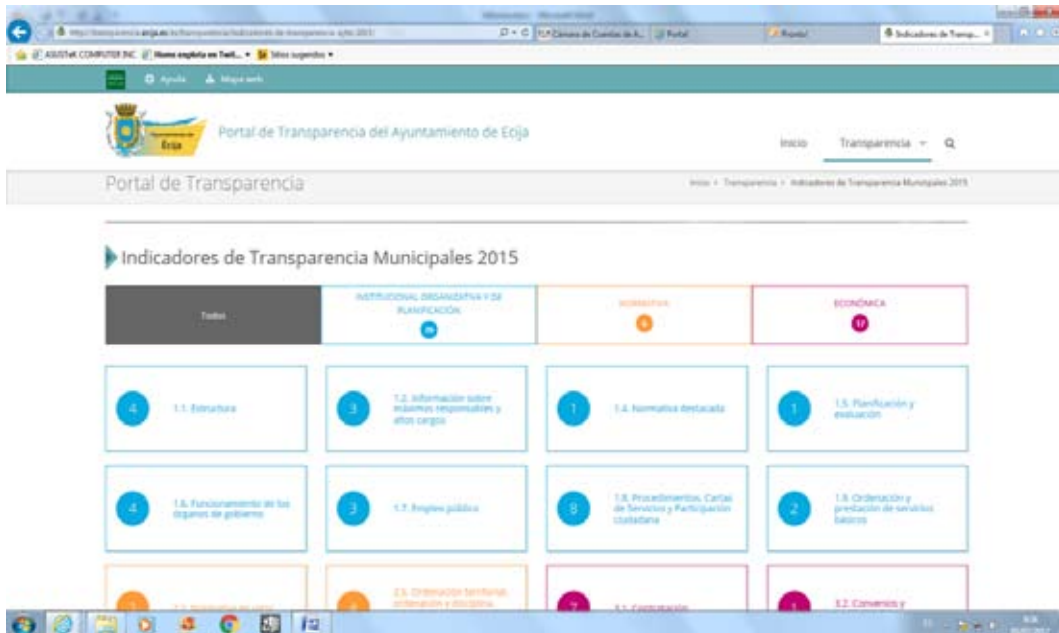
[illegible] Cámara de Cuentas de A... Portal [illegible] Indicadores de Transp...

ASUSTeK COMPUTER INC. Nuevo empleo en Twit... Sitios sugeridos

Ayuda Mapa web

Ecija

Portal de Transparencia del Ayuntamiento de Ecija

Inicio Transparencia

Portal de Transparencia

Inicio > Transparencia > Indicadores de Transparencia Municipales 2015

Indicadores de Transparencia Municipales 2015

| Todos | INSTITUCIONAL ORGANIZATIVA Y DE PLANIFICACIÓN 26 | NORMATIVA 6 | ECONÓMICA 17 |
|---|---|---|---|

4 1.1. Estructura

3 1.2. Información sobre máximos responsables y altos cargos

1 1.4. Normativa destacada

1 1.5. Planificación y evaluación

4 1.6. Funcionamiento de los órganos de gobierno

3 1.7. Empleo público

8 1.8. Procedimientos, Cartas de Servicios y Participación ciudadana

2 1.9. Ordenación y prestación de servicios básicos

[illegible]

2.5. Ordenación territorial, ordenación y disciplina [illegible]

7 3.1. Contratación

3.2. Convenios y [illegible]